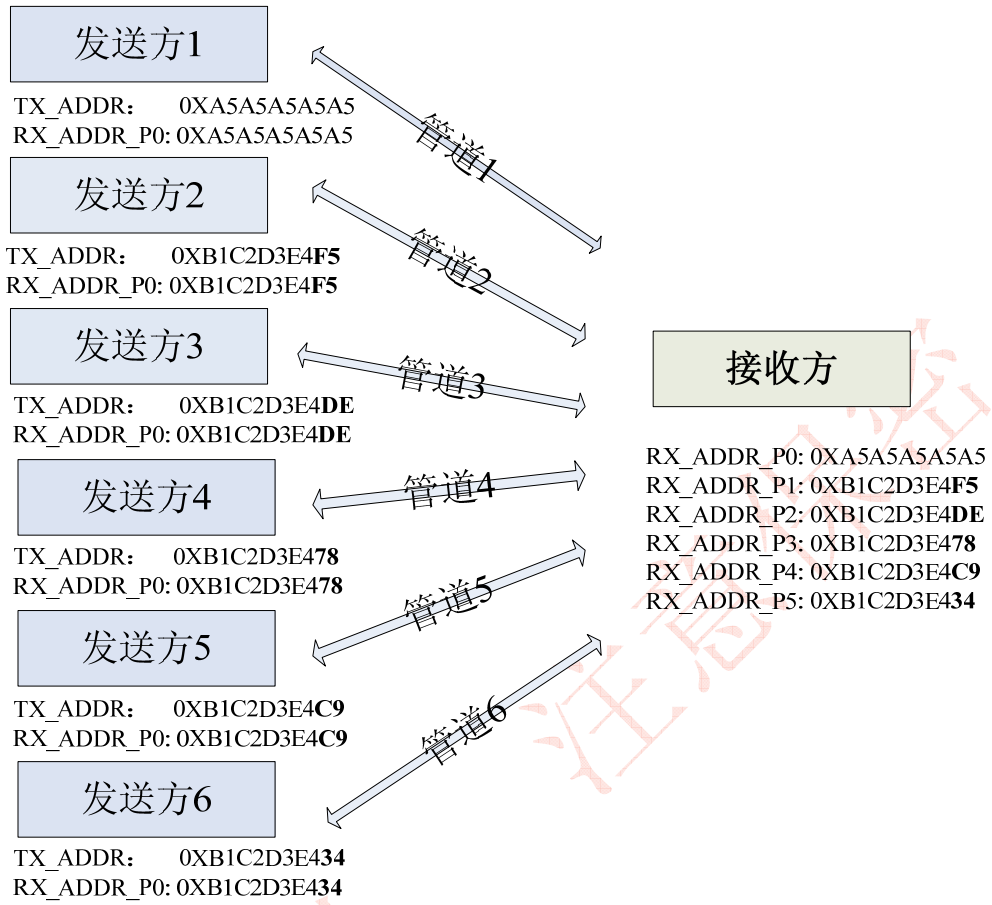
发送方1

TX_ADDR： 0XA5A5A5A5A5
RX_ADDR_P0: 0XA5A5A5A5A5

管道1

发送方2

TX_ADDR： 0XB1C2D3E4**F5**
RX_ADDR_P0: 0XB1C2D3E4**F5**

管道2

发送方3

管道3

TX_ADDR： 0XB1C2D3E4**DE**
RX_ADDR_P0: 0XB1C2D3E4**DE**

发送方4

管道4

TX_ADDR： 0XB1C2D3E4**78**
RX_ADDR_P0: 0XB1C2D3E4**78**

发送方5

管道5

TX_ADDR： 0XB1C2D3E4**C9**
RX_ADDR_P0: 0XB1C2D3E4**C9**

管道6

发送方6

TX_ADDR： 0XB1C2D3E4**34**
RX_ADDR_P0: 0XB1C2D3E4**34**

接收方

RX_ADDR_P0: 0XA5A5A5A5A5
RX_ADDR_P1: 0XB1C2D3E4**F5**
RX_ADDR_P2: 0XB1C2D3E4**DE**
RX_ADDR_P3: 0XB1C2D3E4**78**
RX_ADDR_P4: 0XB1C2D3E4**C9**
RX_ADDR_P5: 0XB1C2D3E4**34**

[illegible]